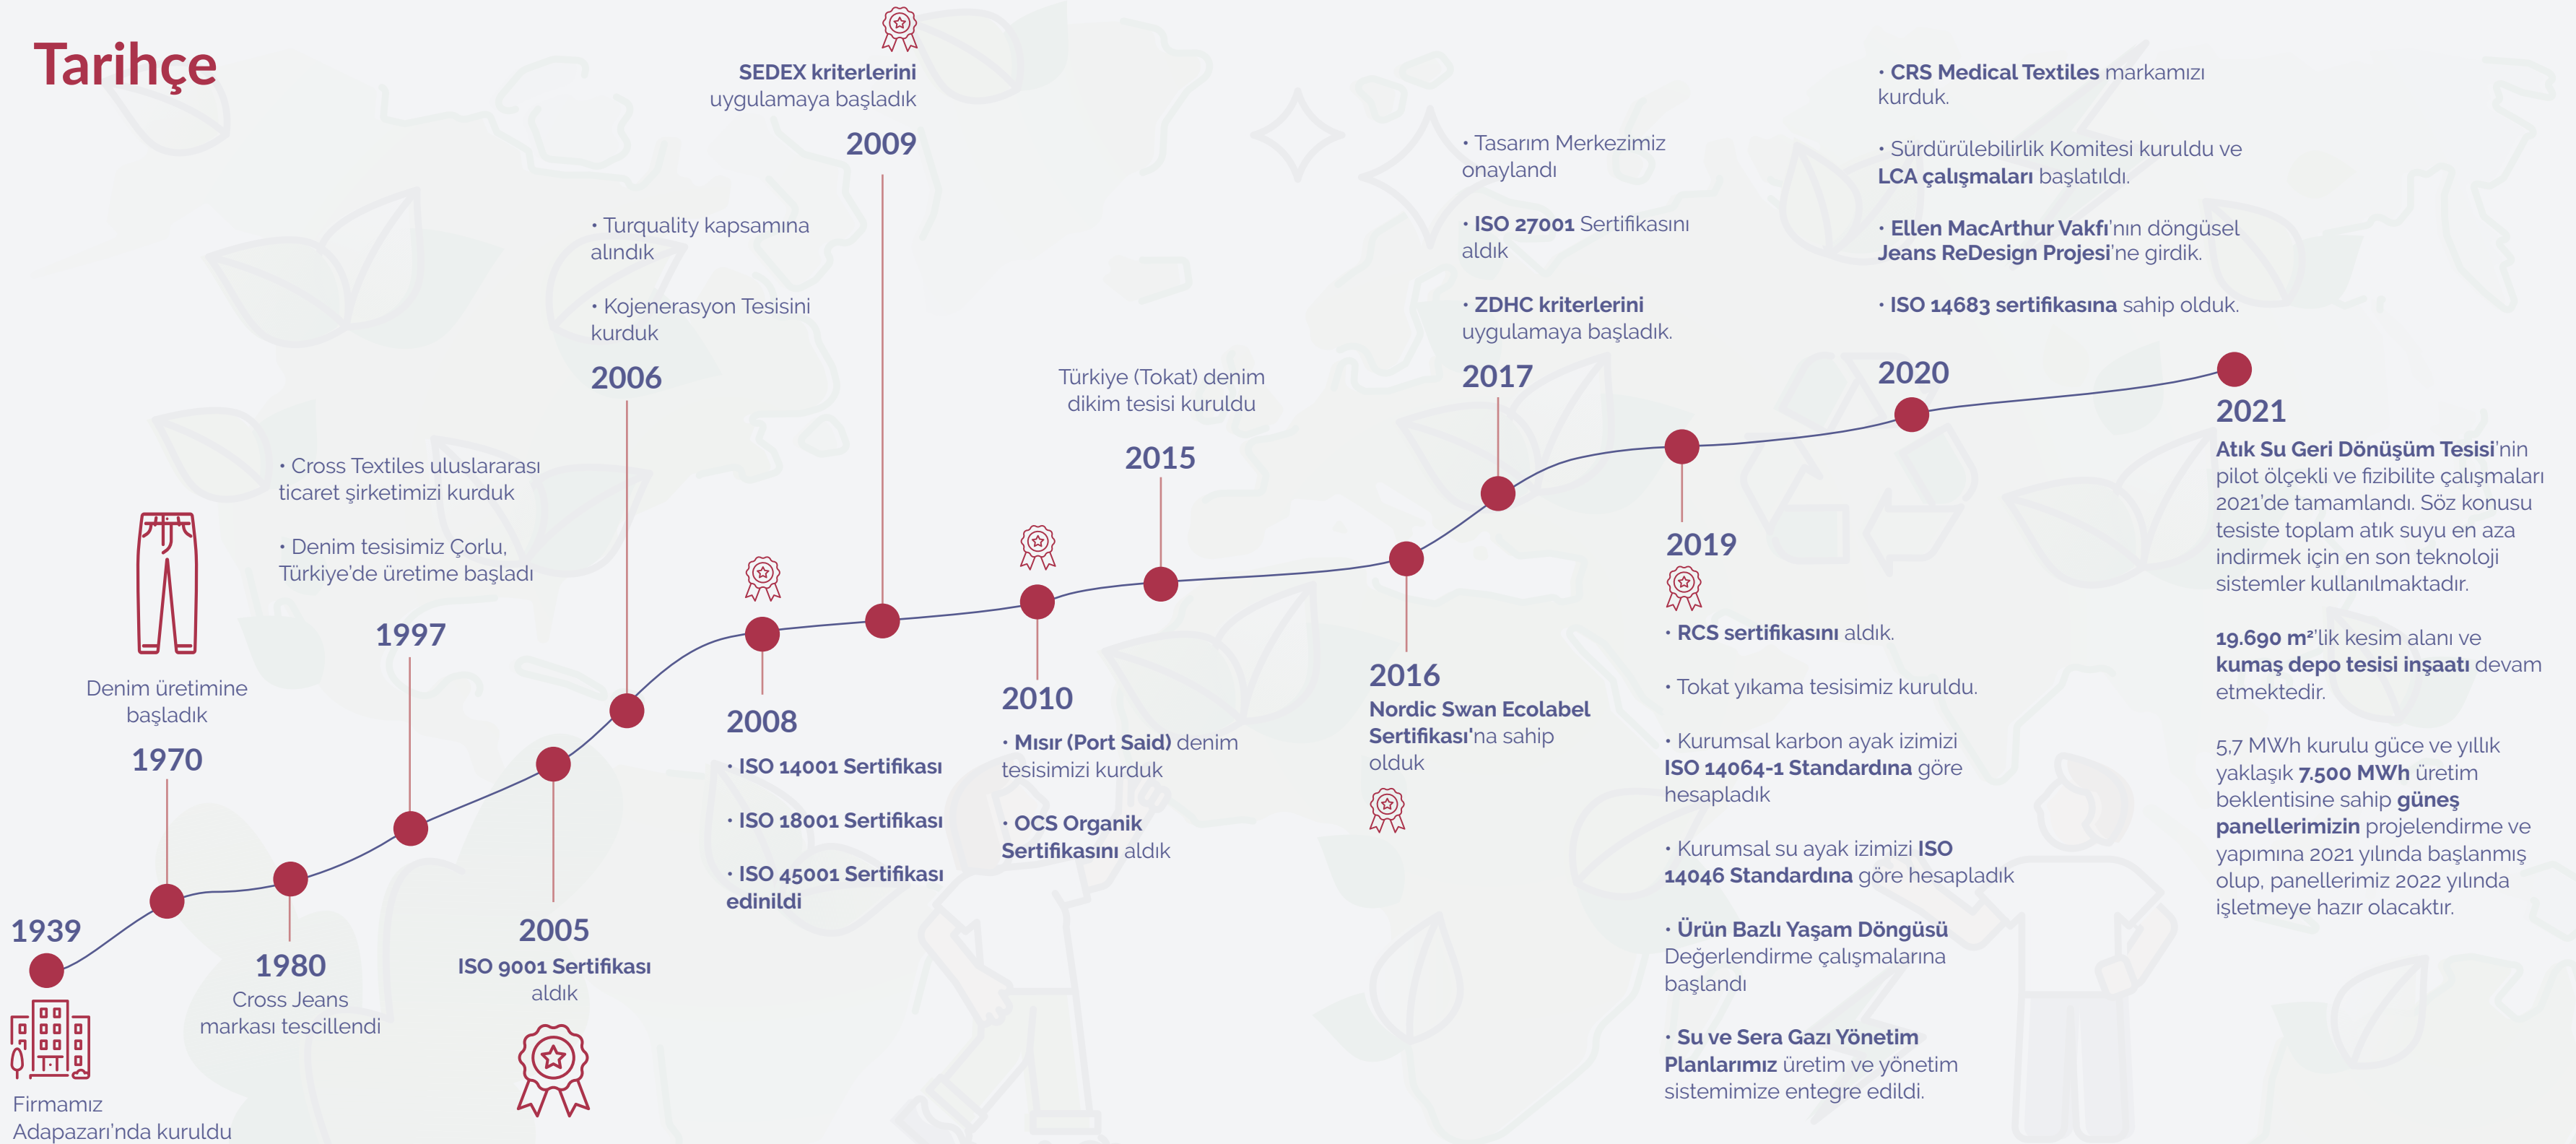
Tarihçe

1939

Firmamız Adapazarı'nda kuruldu

Denim üretimine başladık

1970

1980

Cross Jeans markası tescillendi

• Cross Textiles uluslararası ticaret şirketimizi kurduk

• Denim tesisimiz Çorlu, Türkiye'de üretime başladı

1997

2005

ISO 9001 Sertifikası aldık

• Turquality kapsamına alındık

• Kojenerasyon Tesisini kurduk

2006

2008

• ISO 14001 Sertifikası

• ISO 18001 Sertifikası

• ISO 45001 Sertifikası edinildi

SEDEX kriterlerini uygulamaya başladık

2009

2010

• Mısır (Port Said) denim tesisimizi kurduk

• OCS Organik Sertifikasını aldık

Türkiye (Tokat) denim dikim tesisi kuruldu

2015

2016

Nordic Swan Ecolabel Sertifikası'na sahip olduk

• Tasarım Merkezimiz onaylandı

• ISO 27001 Sertifikasını aldık

• ZDHC kriterlerini uygulamaya başladık.

2017

2019

• RCS sertifikasını aldık.

• Tokat yıkama tesisimiz kuruldu.

• Kurumsal karbon ayak izimizi ISO 14064-1 Standardına göre hesapladık

• Kurumsal su ayak izimizi ISO 14046 Standardına göre hesapladık

• Ürün Bazlı Yaşam Döngüsü Değerlendirme çalışmalarına başlandı

• Su ve Sera Gazı Yönetim Planlarımız üretim ve yönetim sistemimize entegre edildi.

• CRS Medical Textiles markamızı kurduk.

• Sürdürülebilirlik Komitesi kuruldu ve LCA çalışmaları başlatıldı.

• Ellen MacArthur Vakfı'nın döngüsel Jeans ReDesign Projesi'ne girdik.

• ISO 14683 sertifikasına sahip olduk.

2020

2021

Atık Su Geri Dönüşüm Tesisi'nin pilot ölçekli ve fizibilite çalışmaları 2021'de tamamlandı. Söz konusu tesiste toplam atık suyu en aza indirmek için en son teknoloji sistemler kullanılmaktadır.

19.690 m²'lik kesim alanı ve kumaş depo tesisi inşaatı devam etmektedir.

5,7 MWh kurulu güce ve yıllık yaklaşık 7.500 MWh üretim beklentisine sahip güneş panellerimizin projelendirme ve yapımına 2021 yılında başlanmış olup, panellerimiz 2022 yılında işletmeye hazır olacaktır.